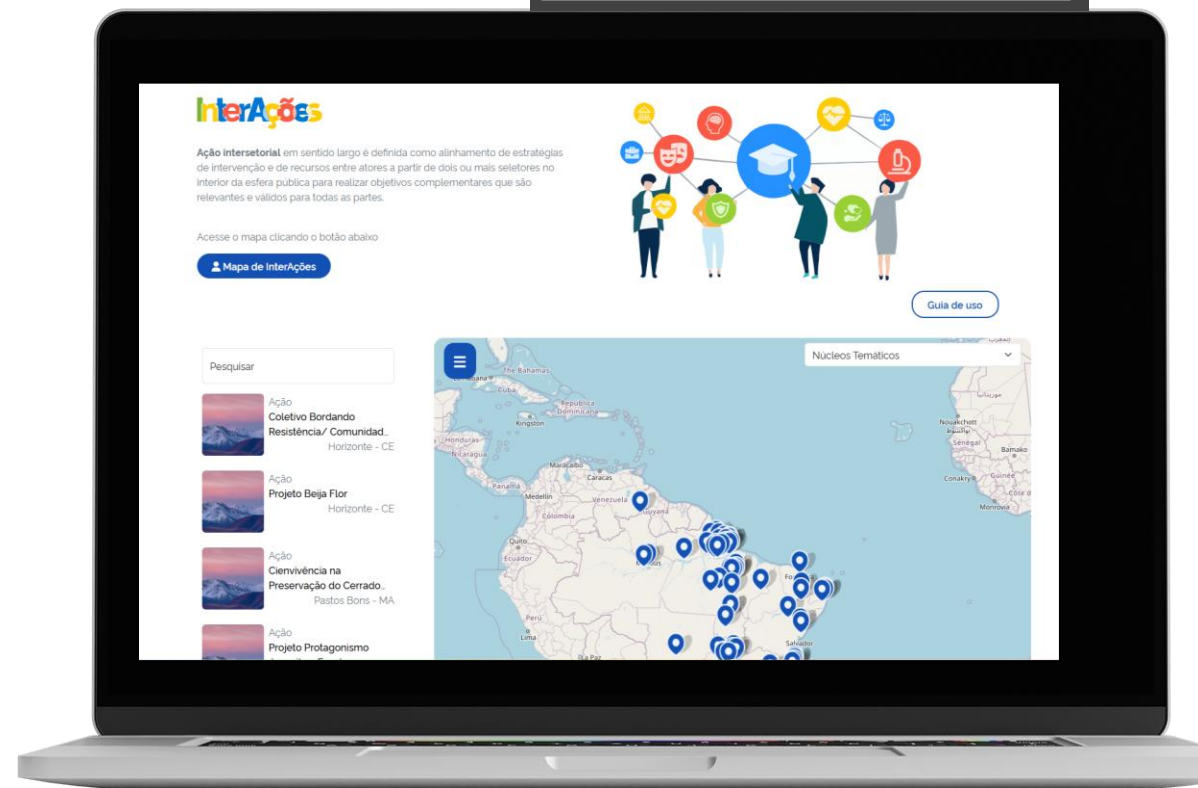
InterAções

**Ação intersetorial** em sentido largo é definida como alinhamento de estratégias de intervenção e de recursos entre atores a partir de dois ou mais seletores no interior da esfera pública para realizar objetivos complementares que são relevantes e válidos para todas as partes.

Acesse o mapa clicando o botão abaixo

Mapa de InterAções

Guia de uso

Pesquisar

Ação
Coletivo Bordando Resistência/ Comunidad...
Horizonte - CE

Ação
Projeto Beija Flor
Horizonte - CE

Ação
Cienvivência na Preservação do Cerrado...
Pastos Bons - MA

Ação
Projeto Protagonismo

Núcleos Temáticos

The Bahamas
Cuba
República Dominicana
Kingston
Honduras
Nicaragua
Panamá
Maracaibo
Caracas
Medellín
Venezuela
Guyana
Quito
Ecuador
Perú
Lima
La Paz
Salvador
Nouakchott
Sénégal
Bamako
Conakry
Guinée
Monrovia
Côte d'